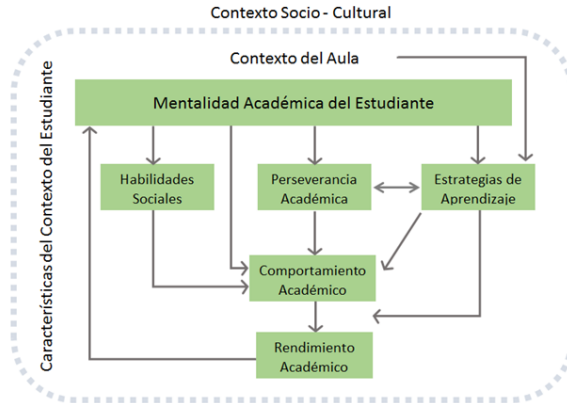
Contexto Socio - Cultural

Contexto del Aula

Características del Contexto del Estudiante

Mentalidad Académica del Estudiante

Habilidades Sociales

Perseverancia Académica

Estrategias de Aprendizaje

Comportamiento Académico

Rendimiento Académico